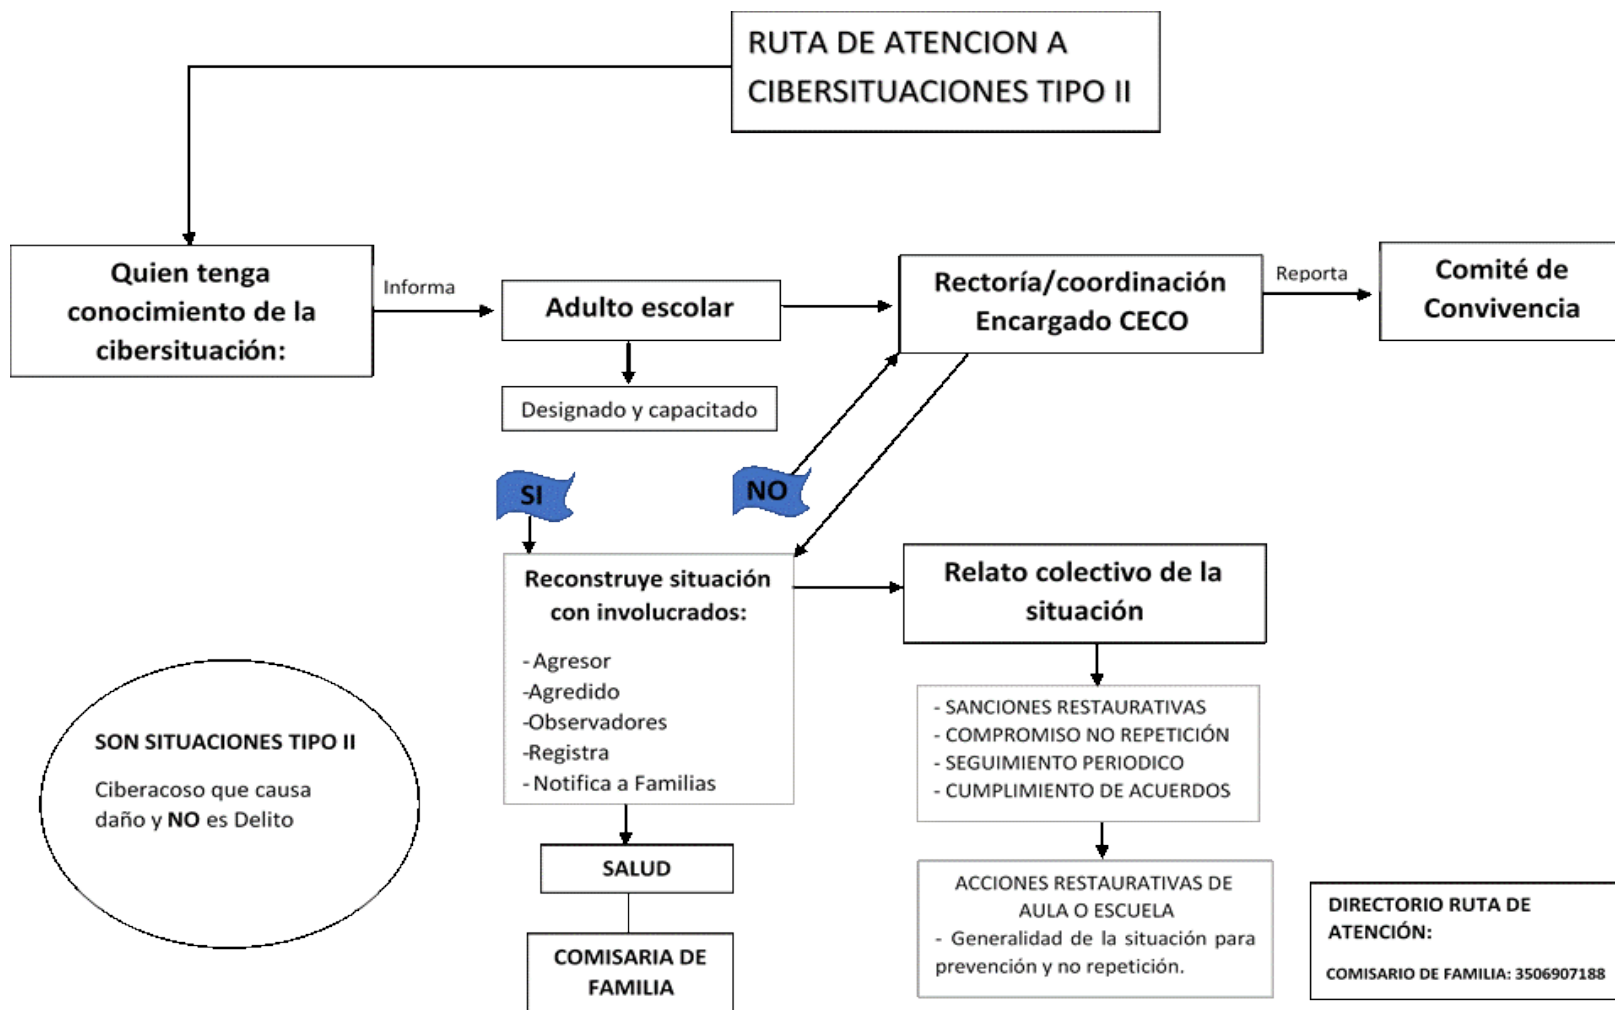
RUTA DE ATENCION A CIBERSITUACIONES TIPO II

Quien tenga conocimiento de la cibersituación:

Informa

Adulto escolar

Designado y capacitado

Rectoría/coordinación Encargado CECO

Reporta

Comité de Convivencia

SI

NO

Reconstruye situación con involucrados:

- Agresor
-Agredido
-Observadores
-Registra
- Notifica a Familias

Relato colectivo de la situación

- SANCIONES RESTAURATIVAS
- COMPROMISO NO REPETICIÓN
- SEGUIMIENTO PERIODICO
- CUMPLIMIENTO DE ACUERDOS

SON SITUACIONES TIPO II

Ciberacoso que causa daño y **NO** es Delito

SALUD

COMISARIA DE FAMILIA

ACCIONES RESTAURATIVAS DE AULA O ESCUELA
- Generalidad de la situación para prevención y no repetición.

DIRECTORIO RUTA DE ATENCIÓN:

COMISARIO DE FAMILIA: 3506907188